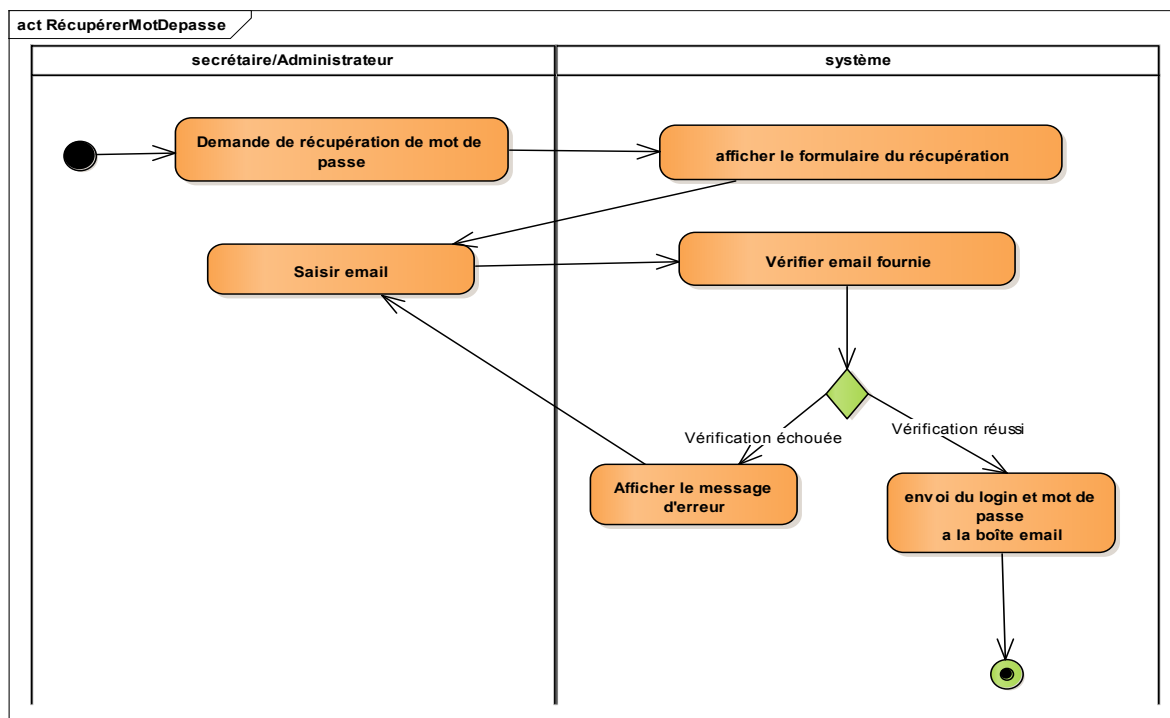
act RécupérerMotDepasse

secrétaire/Administrateur

système

Demande de récupération de mot de passe

afficher le formulaire du récupération

Saisir email

Vérifier email fournie

Vérification échouée

Vérification réussi

Afficher le message d'erreur

envoi du login et mot de passe a la boîte email